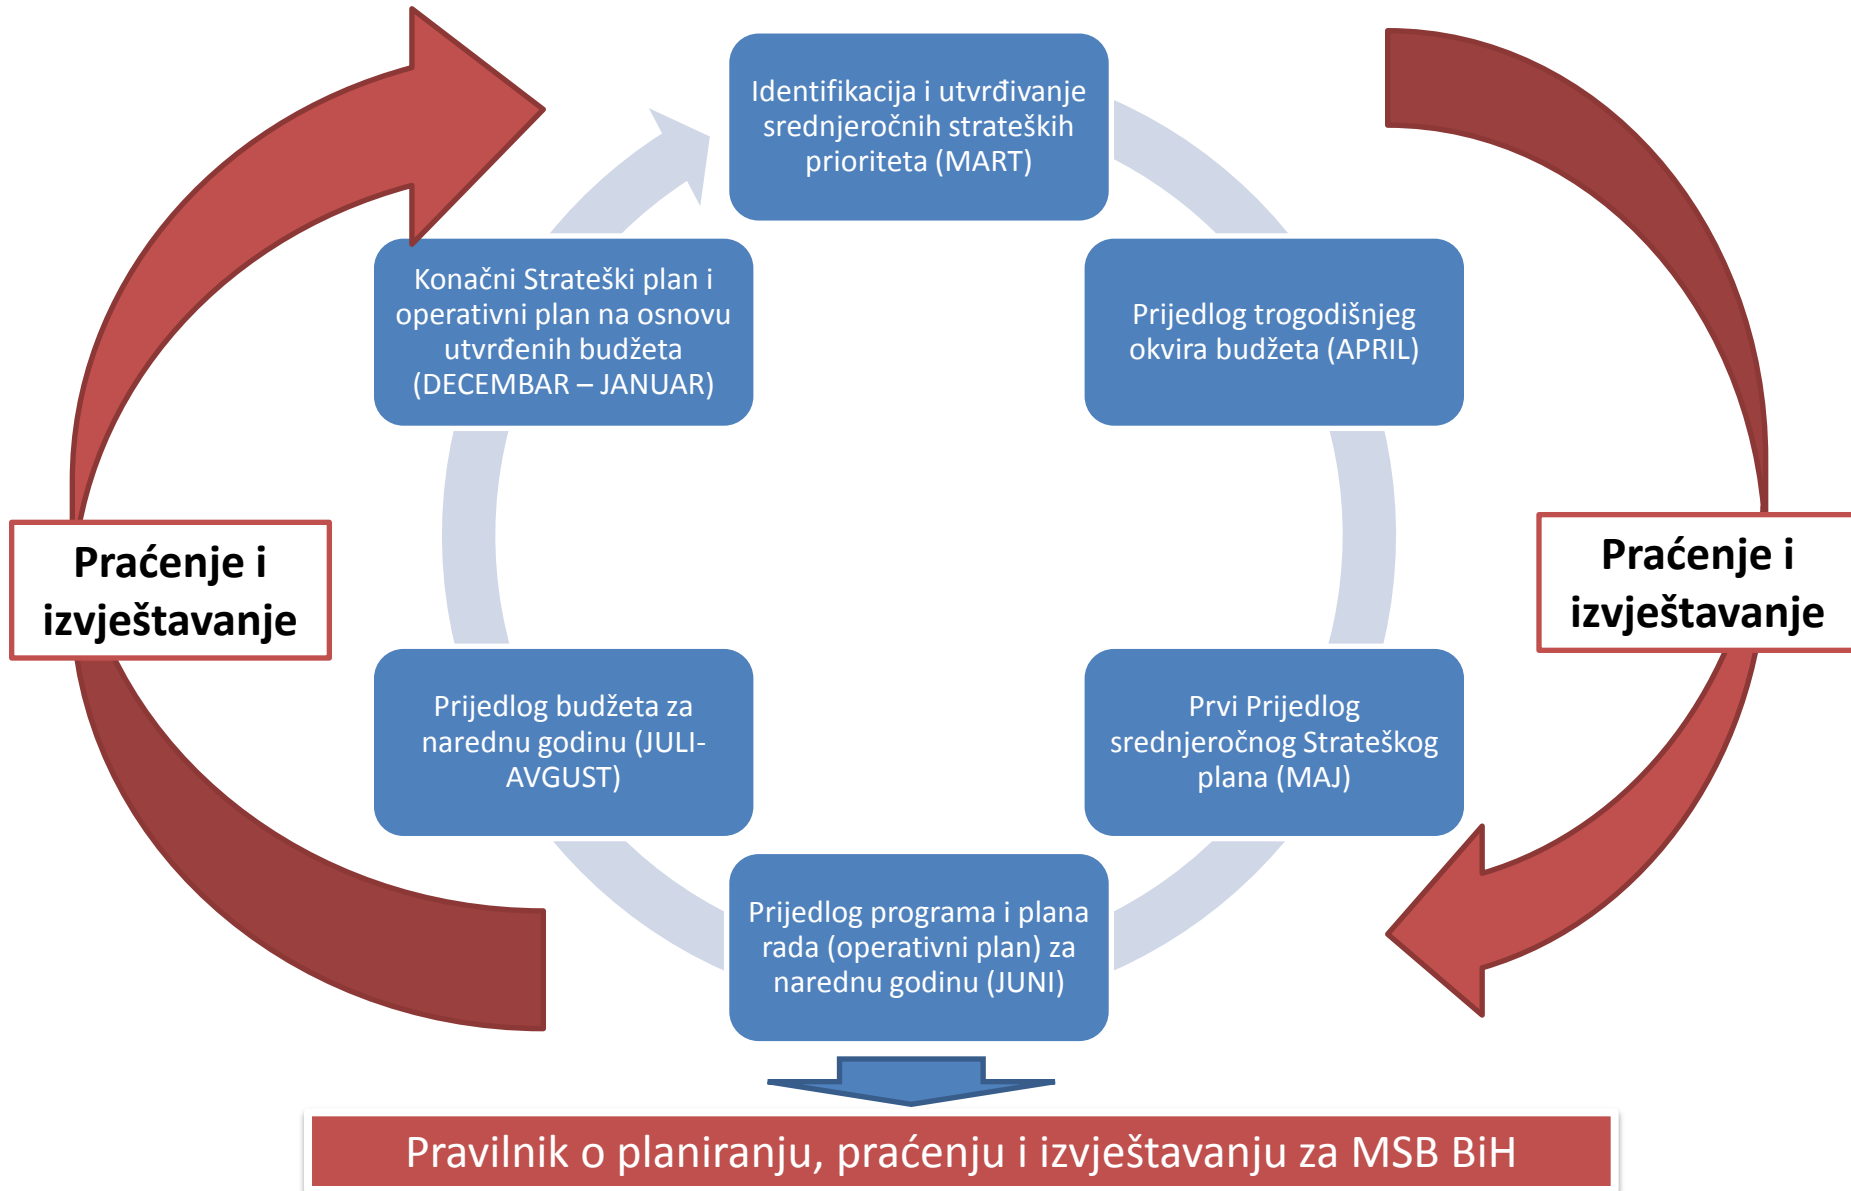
Identifikacija i utvrđivanje srednjeročnih strateških prioriteta (MART)

Prijedlog trogodišnjeg okvira budžeta (APRIL)

Prvi Prijedlog srednjeročnog Strateškog plana (MAJ)

Prijedlog programa i plana rada (operativni plan) za narednu godinu (JUNI)

Prijedlog budžeta za narednu godinu (JULI-AVGUST)

Konačni Strateški plan i operativni plan na osnovu utvrđenih budžeta (DECEMBAR – JANUAR)

Praćenje i izvještavanje

Praćenje i izvještavanje

Pravilnik o planiranju, praćenju i izvještavanju za MSB BiH